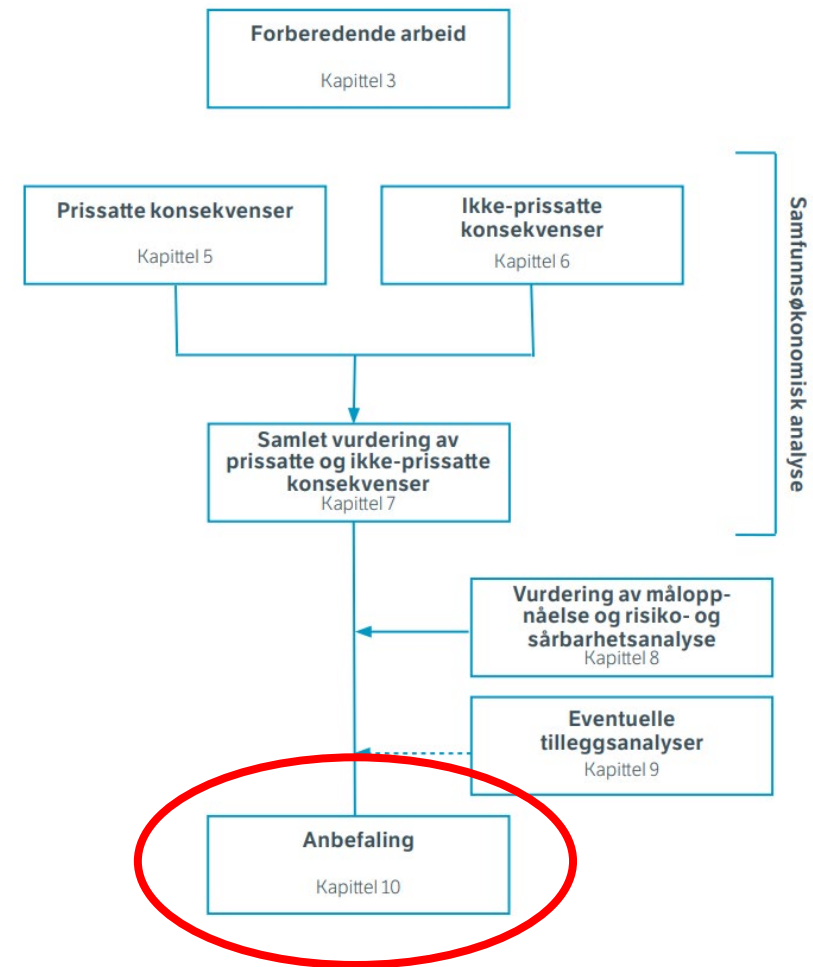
Forberedende arbeid
Kapittel 3

Prissatte konsekvenser
Kapittel 5

Ikke-prissatte konsekvenser
Kapittel 6

Samfunnsøkonomisk analyse

Samlet vurdering av prissatte og ikke-prissatte konsekvenser
Kapittel 7

Vurdering av måloppnåelse og risiko- og sårbarhetsanalyse
Kapittel 8

Eventuelle tilleggsanalyser
Kapittel 9

Anbefaling
Kapittel 10